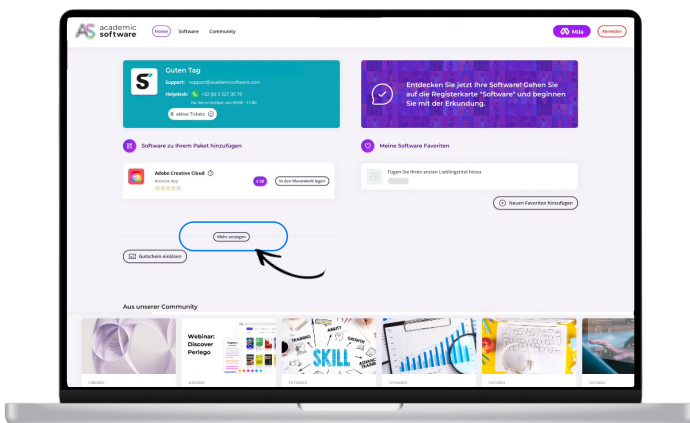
academic software

Home Software Community

Mila Abmelden

Guten Tag

Support: support@academicsoftware.com

Helpdesk: +32 89 3 327 30 19

Tel. Nr. erreichbar von 09:00 - 17:00

aktive Tickets 0

Entdecken Sie jetzt Ihre Software! Gehen Sie auf die Registerkarte "Software" und beginnen Sie mit der Erkundung.

Software zu Ihrem Paket hinzufügen

Meine Software Favoriten

Adobe Creative Cloud

Browse App

0.00

In den Warenkorb legen

Fügen Sie Ihren ersten Lieblingstitel hinzu

Neuen Favoriten hinzufügen

Mehr anzeigen

Gutschein einlösen

Aus unserer Community

Webinar: Discover Perlego

SKILL

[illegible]